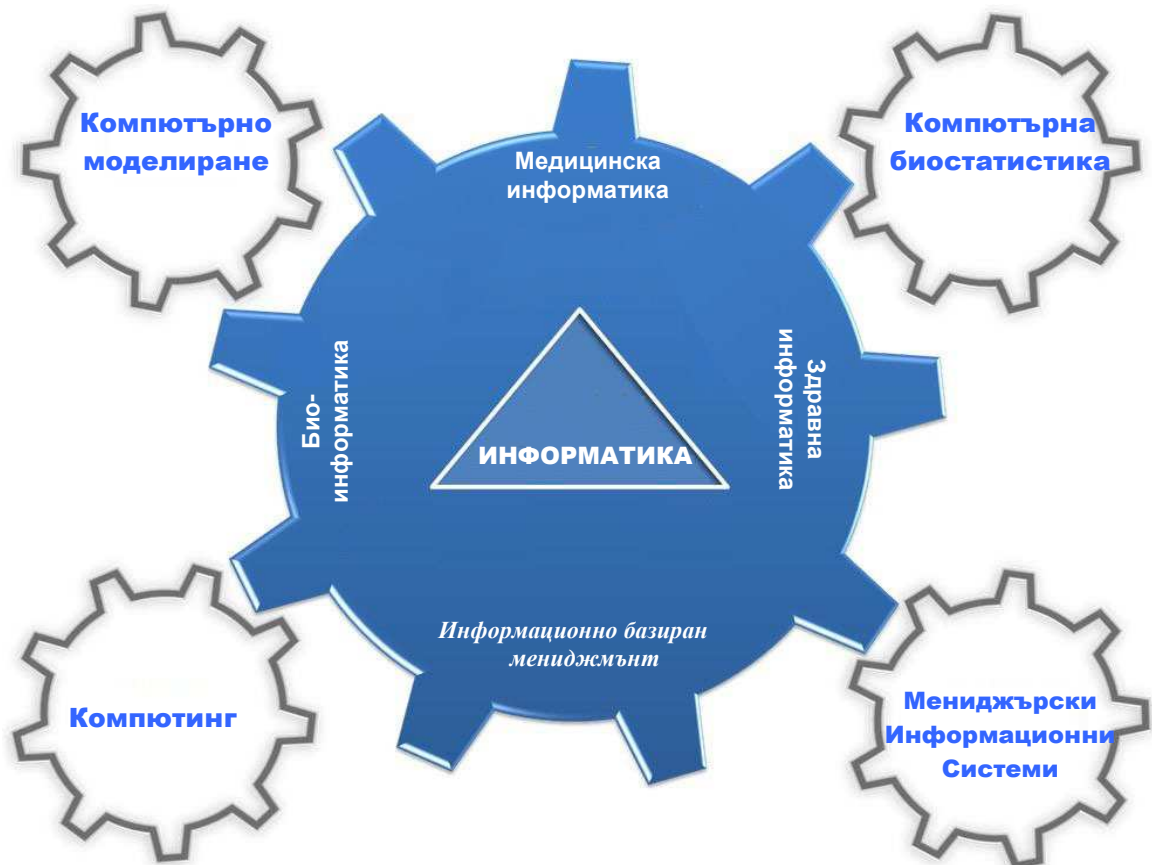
Компютърно моделиране

Компютърна биостатистика

Медицинска информатика

Био-информатика

ИНФОРМАТИКА

Здравна информатика

Информационно базиран мениджмънт

Компютинг

Мениджърски Информационни Системи